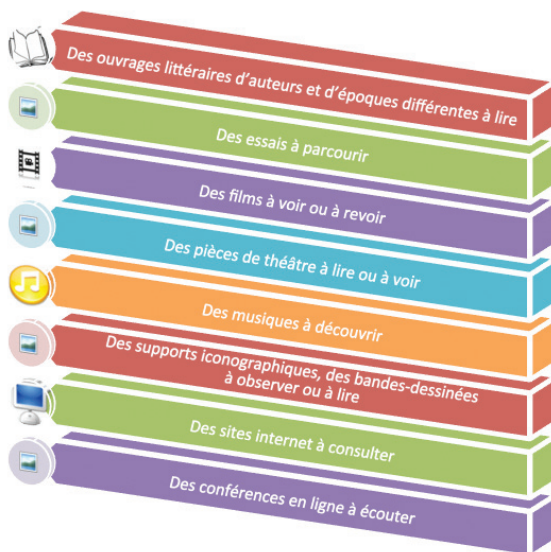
Des ouvrages littéraires d'auteurs et d'époques différentes à lire

Des essais à parcourir

Des films à voir ou à revoir

Des pièces de théâtre à lire ou à voir

Des musiques à découvrir

Des supports iconographiques, des bandes-dessinées à observer ou à lire

Des sites internet à consulter

Des conférences en ligne à écouter